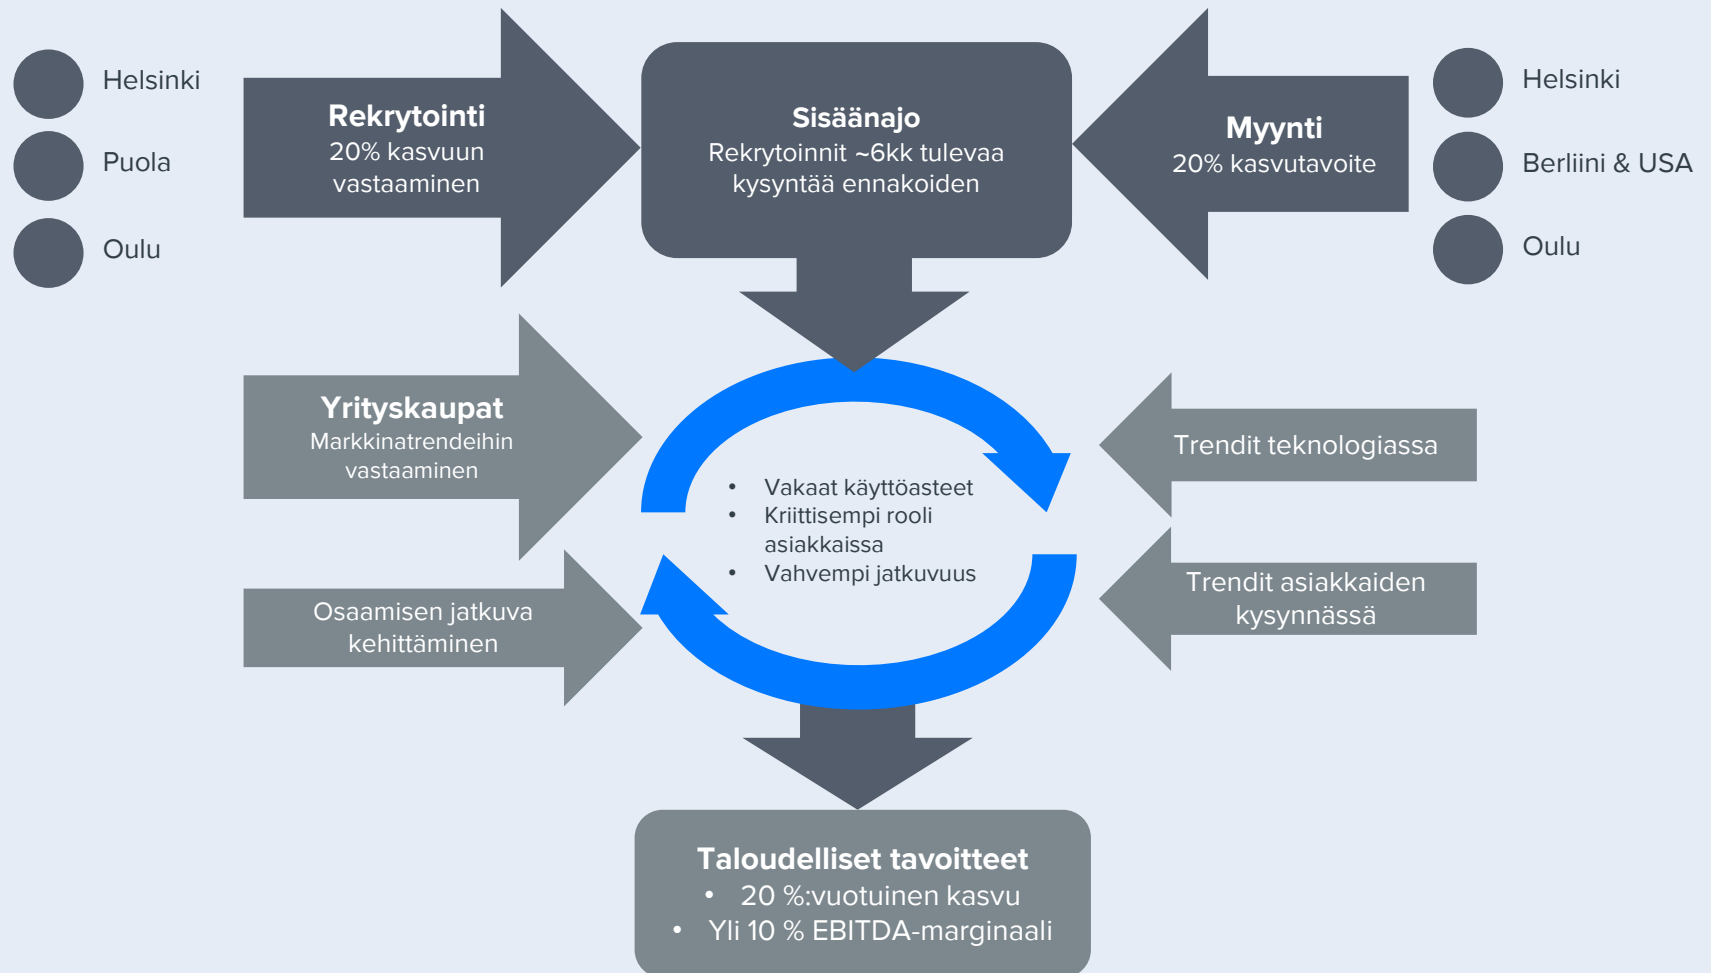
Helsinki

Puola

Oulu

**Rekrytointi**
20% kasvuun vastaaminen

**Sisäänajo**
Rekrytoinnit ~6kk tulevaa kysyntää ennakoiden

**Myynti**
20% kasvutavoite

Helsinki

Berliini & USA

Oulu

**Yrityskaupat**
Markkinatrendeihin vastaaminen

Osaamisen jatkuva kehittäminen

- Vakaat käyttöasteet
- Kriittisempi rooli asiakkaissa
- Vahvempi jatkuvuus

Trendit teknologiassa

Trendit asiakkaiden kysynnässä

**Taloudelliset tavoitteet**
- 20 %:vuotuinen kasvu
- Yli 10 % EBITDA-marginaali